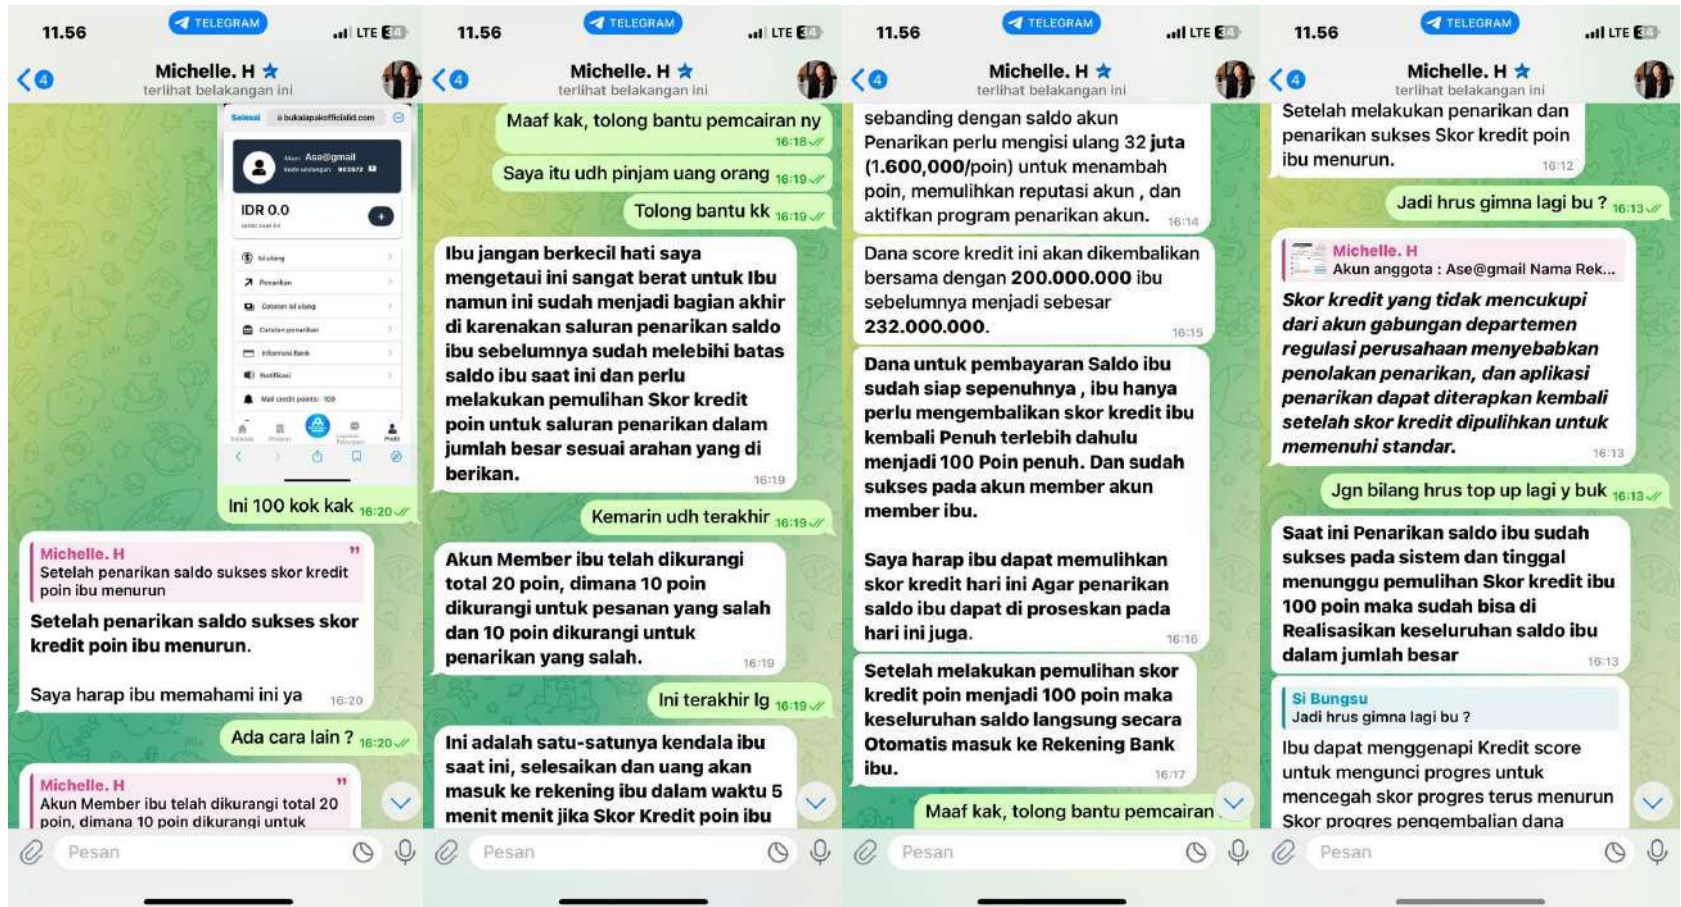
11.56 TELEGRAM LTE

4 Michelle. H ★
terlihat belakangan ini

Selesai bukalapakofficialid.com

Akun Ase@gmail

IDR 0.0

Isi ulang
Penarikan
Catatan isi ulang
Catatan penarikan
Informasi Bank
Notifikasi
Nilai credit points: 100

Ini 100 kok kak 16:20

Michelle. H
Setelah penarikan saldo sukses skor kredit poin ibu menurun

Setelah penarikan saldo sukses skor kredit poin ibu menurun.

Saya harap ibu memahami ini ya 16:20

Ada cara lain ? 16:20

Michelle. H
Akun Member ibu telah dikurangi total 20 poin, dimana 10 poin dikurangi untuk

Pesan

11.56 TELEGRAM LTE

4 Michelle. H ★
terlihat belakangan ini

Maaf kak, tolong bantu pemcairan ny 16:18

Saya itu udh pinjam uang orang 16:19

Tolong bantu kk 16:19

Ibu jangan berkecil hati saya mengetaui ini sangat berat untuk Ibu namun ini sudah menjadi bagian akhir di karenakan saluran penarikan saldo ibu sebelumnya sudah melebihi batas saldo ibu saat ini dan perlu melakukan pemulihan Skor kredit poin untuk saluran penarikan dalam jumlah besar sesuai arahan yang di berikan. 16:19

Kemarin udh terakhir 16:19

Akun Member ibu telah dikurangi total 20 poin, dimana 10 poin dikurangi untuk pesanan yang salah dan 10 poin dikurangi untuk penarikan yang salah. 16:19

Ini terakhir lg 16:19

Ini adalah satu-satunya kendala ibu saat ini, selesaikan dan uang akan masuk ke rekening ibu dalam waktu 5 menit menit jika Skor Kredit poin ibu

Pesan

11.56 TELEGRAM LTE

4 Michelle. H ★
terlihat belakangan ini

sebanding dengan saldo akun Penarikan perlu mengisi ulang 32 juta (1.600,000/poin) untuk menambah poin, memulihkan reputasi akun , dan aktifkan program penarikan akun. 16:14

Dana score kredit ini akan dikembalikan bersama dengan 200.000.000 ibu sebelumnya menjadi sebesar 232.000.000. 16:15

Dana untuk pembayaran Saldo ibu sudah siap sepenuhnya , ibu hanya perlu mengembalikan skor kredit ibu kembali Penuh terlebih dahulu menjadi 100 Poin penuh. Dan sudah sukses pada akun member akun member ibu.

Saya harap ibu dapat memulihkan skor kredit hari ini Agar penarikan saldo ibu dapat di proseskan pada hari ini juga. 16:16

Setelah melakukan pemulihan skor kredit poin menjadi 100 poin maka keseluruhan saldo langsung secara Otomatis masuk ke Rekening Bank ibu. 16:17

Maaf kak, tolong bantu pemcairan

Pesan

11.56 TELEGRAM LTE

4 Michelle. H ★
terlihat belakangan ini

Setelah melakukan penarikan dan penarikan sukses Skor kredit poin ibu menurun. 16:12

Jadi hrus gimna lagi bu ? 16:13

Michelle. H
Akun anggota : Ase@gmail Nama Rek...

Skor kredit yang tidak mencukupi dari akun gabungan departemen regulasi perusahaan menyebabkan penolakan penarikan, dan aplikasi penarikan dapat diterapkan kembali setelah skor kredit dipulihkan untuk memenuhi standar. 16:13

Jgn bilang hrus top up lagi y buk 16:13

Saat ini Penarikan saldo ibu sudah sukses pada sistem dan tinggal menunggu pemulihan Skor kredit ibu 100 poin maka sudah bisa di Realisasikan keseluruhan saldo ibu dalam jumlah besar 16:13

Si Bungsu
Jadi hrus gimna lagi bu ?

Ibu dapat menggenapi Kredit score untuk mengunci progres untuk mencegah skor progres terus menurun Skor progres pengembalian dana

Pesan